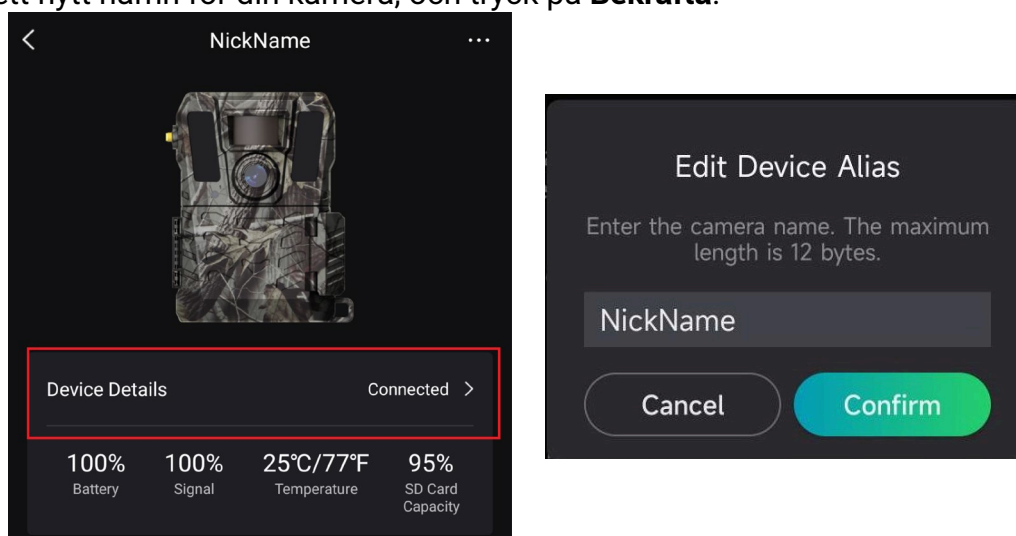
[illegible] nytt namn för din kamera, och tryck på **Bekräfta**.

<

NickName

...

Device Details

Connected >

100%
Battery

100%
Signal

25℃/77℉
Temperature

95%
SD Card Capacity

Edit Device Alias

Enter the camera name. The maximum length is 12 bytes.

NickName

Cancel

Confirm